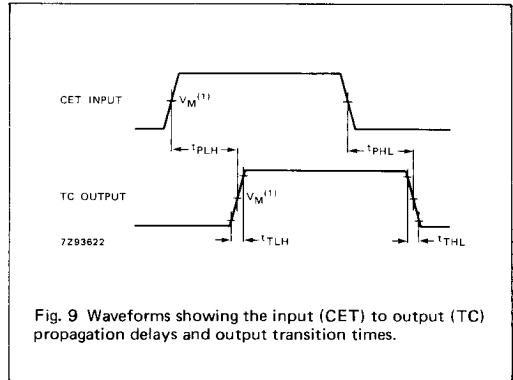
CET INPUT

$V_M^{(1)}$

$t_{PLH}$

$t_{PHL}$

TC OUTPUT

$V_M^{(1)}$

7Z93622

$t_{TLH}$

$t_{THL}$

Fig. 9 Waveforms showing the input (CET) to output (TC) propagation delays and output transition times.